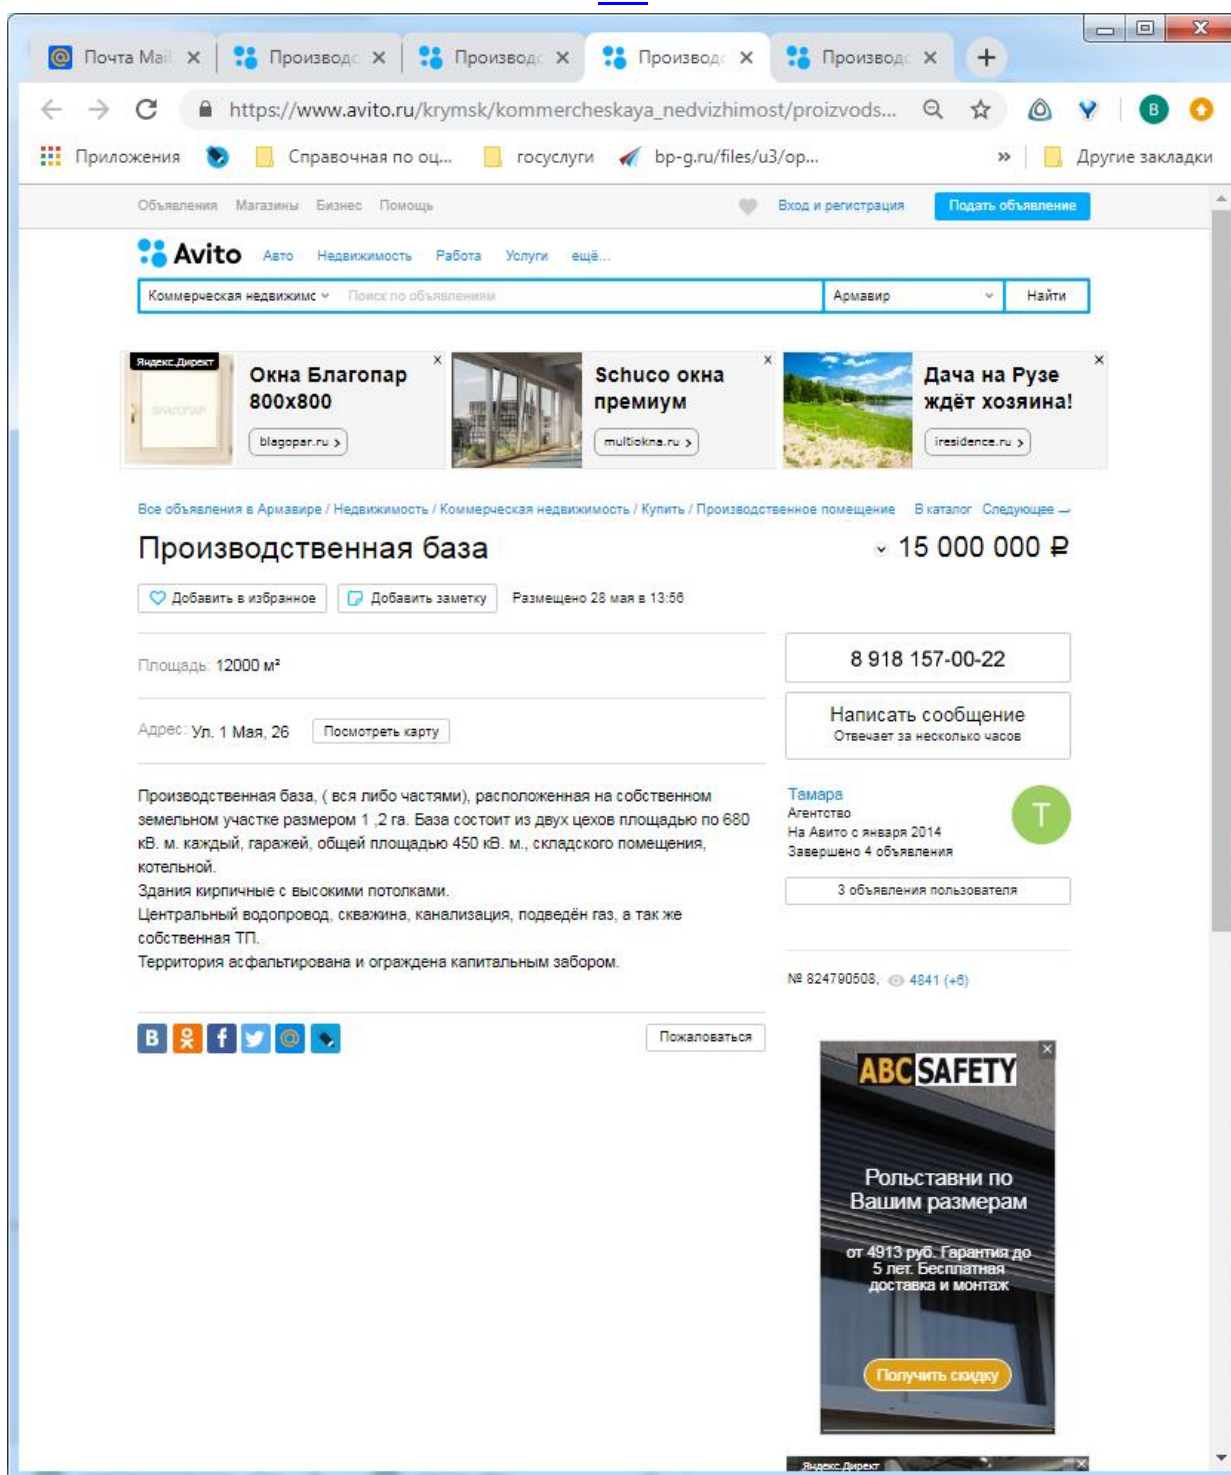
Почта Mail × Производс × Производс × Производс × Производс × +

https://www.avito.ru/krymsk/kommercheskaya_nedvizhimost/proizvods...

Приложения Справочная по оц... госуслуги bp-g.ru/files/u3/op... » Другие закладки

Объявления Магазины Бизнес Помощь Вход и регистрация Подать объявление

Avito Авто Недвижимость Работа Услуги ещё...

Коммерческая недвижимс Поиск по объявлениям Армавир Найти

Яндекс.Директ
Окна Благопар 800х800
blagopar.ru

Schuco окна премиум
multiokna.ru

Дача на Рузе ждёт хозяина!
iresidence.ru

Все объявления в Армавире / Недвижимость / Коммерческая недвижимость / Купить / Производственное помещение В каталог Следующее →

Производственная база

15 000 000 ₽

Добавить в избранное Добавить заметку Размещено 28 мая в 13:56

Площадь: 12000 м²

Адрес: Ул. 1 Мая, 26 Посмотреть карту

Производственная база, ( вся либо частями), расположенная на собственном земельном участке размером 1 ,2 га. База состоит из двух цехов площадью по 680 кВ. м. каждый, гаражей, общей площадью 450 кВ. м., складского помещения, котельной.
Здания кирпичные с высокими потолками.
Центральный водопровод, скважина, канализация, подведён газ, а так же собственная ТП.
Территория асфальтирована и ограждена капитальным забором.

Пожаловаться

8 918 157-00-22

Написать сообщение
Отвечает за несколько часов

Тамара
Агентство
На Авито с января 2014
Завершено 4 объявления

T

3 объявления пользователя

№ 824790508, 4841 (+6)

ABC SAFETY
Рольставни по Вашим размерам
от 4913 руб. Гарантия до 5 лет. Бесплатная доставка и монтаж
Получить скидку

Яндекс.Директ